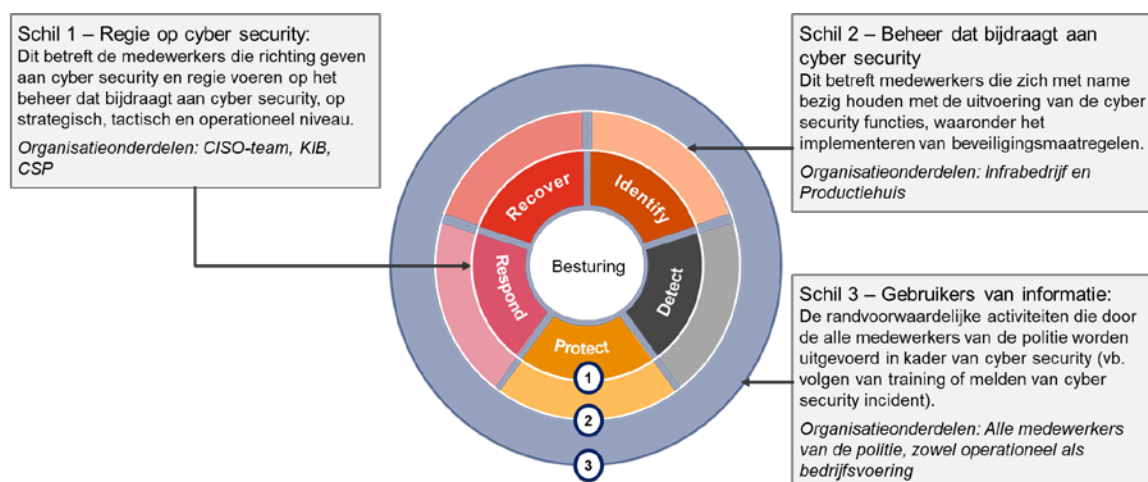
Schil 1 – Regie op cyber security:
Dit betreft de medewerkers die richting geven aan cyber security en regie voeren op het beheer dat bijdraagt aan cyber security, op strategisch, tactisch en operationeel niveau.

Organisatieonderdelen: CISO-team, KIB, CSP

Schil 2 – Beheer dat bijdraagt aan cyber security
Dit betreft medewerkers die zich met name bezig houden met de uitvoering van de cyber security functies, waaronder het implementeren van beveiligingsmaatregelen.

Organisatieonderdelen: Infrabedrijf en Productiehuis

Recover

Identify

Respond

Besturing

Detect

Protect

1

2

3

Schil 3 – Gebruikers van informatie:
De randvoorwaardelijke activiteiten die door de alle medewerkers van de politie worden uitgevoerd in kader van cyber security (vb. volgen van training of melden van cyber security incident).

Organisatieonderdelen: Alle medewerkers van de politie, zowel operationeel als bedrijfsvoering